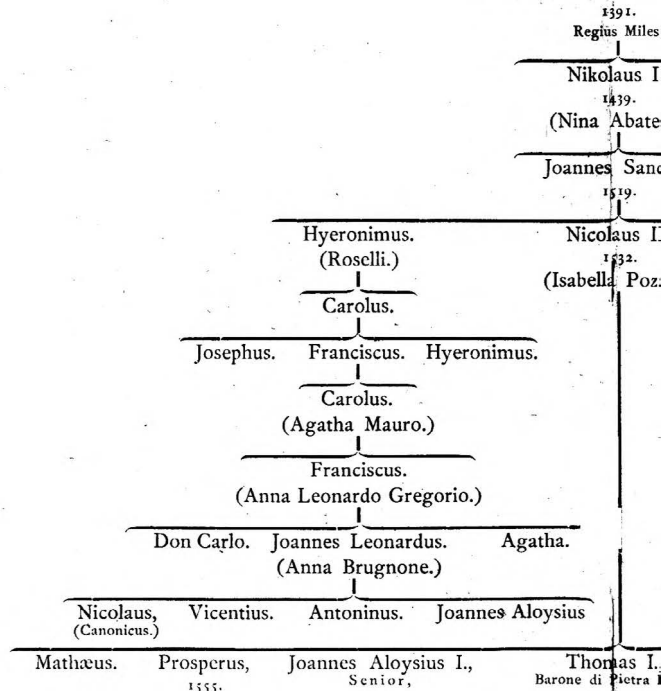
1391.
Regius Miles

Nikolaus I
1439.
(Nina Abate

Joannes Sanc
1519.

Hyeronimus.
(Roselli.)

Nicolaus I
1532.
(Isabella Poz

Carolus.

Josephus. Franciscus. Hyeronimus.

Carolus.
(Agatha Mauro.)

Franciscus.
(Anna Leonardo Gregorio.)

Don Carlo. Joannes Leonardus. Agatha.
(Anna Brugnone.)

Nicolaus, (Canonicus.) Vicentius. Antoninus. Joannes Aloysius

Mathæus. Prosperus, 1555. Joannes Aloysius I., Senior, Thomas I. Barone di Pietra I